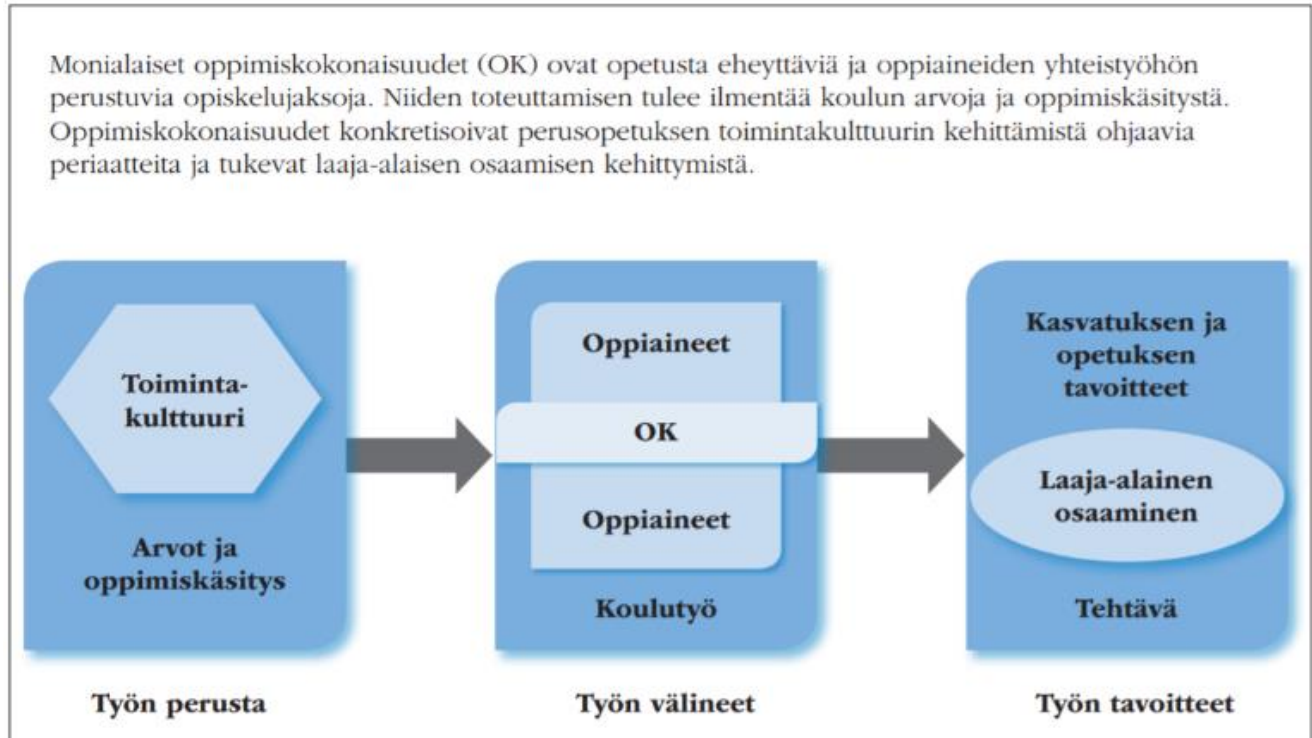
Monialaiset oppimiskokonaisuudet (OK) ovat opetusta eheyttäviä ja oppiaineiden yhteistyöhön perustuvia opiskelujaksoja. Niiden toteuttamisen tulee ilmentää koulun arvoja ja oppimiskäsitystä. Oppimiskokonaisuudet konkretisoivat perusopetuksen toimintakulttuurin kehittämistä ohjaavia periaatteita ja tukevat laaja-alaisen osaamisen kehittymistä.

Toimintakulttuuri

Arvot ja oppimiskäsitys

Oppiaineet

OK

Oppiaineet

Koulutyö

Kasvatuksen ja opetuksen tavoitteet

Laaja-alainen osaaminen

Tehtävä

Työn perusta

Työn välineet

Työn tavoitteet